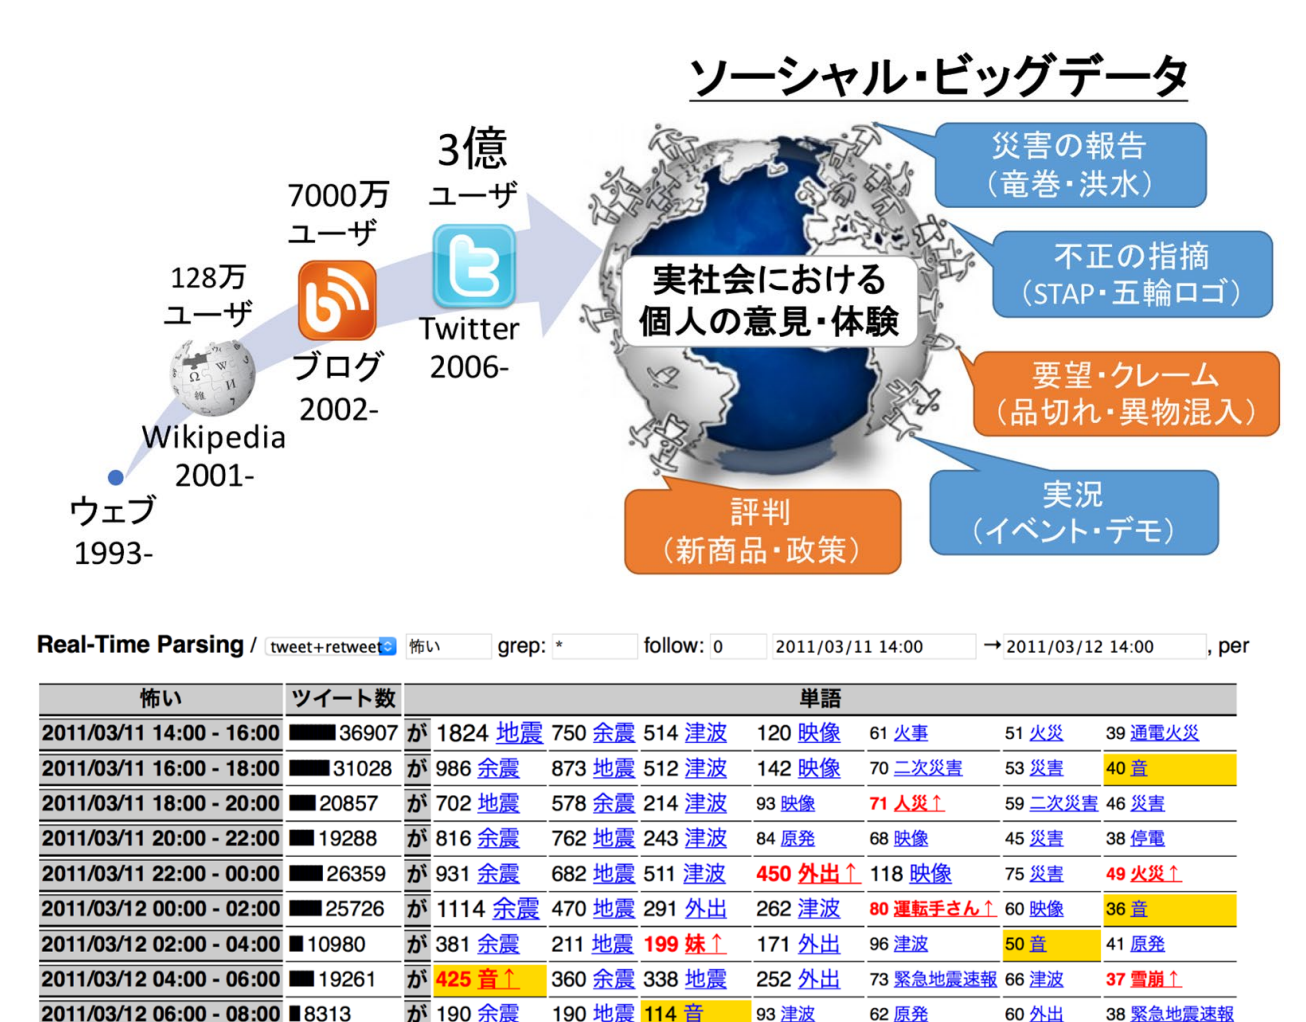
ソーシャル・ビッグデータ

3億
ユーザ
Twitter
2006-

7000万
ユーザ
ブログ
2002-

128万
ユーザ
Wikipedia
2001-

ウェブ
1993-

実社会における
個人の意見・体験

災害の報告
(竜巻・洪水)

不正の指摘
(STAP・五輪ロゴ)

要望・クレーム
(品切れ・異物混入)

実況
(イベント・デモ)

評判
(新商品・政策)

Real-Time Parsing / tweet+retweet 怖い grep: * follow: 0 2011/03/11 14:00 → 2011/03/12 14:00 , per

| 怖い | ツイート数 | 単語 | | | | | | |
|---|---|---|---|---|---|---|---|---|
| 2011/03/11 14:00 - 16:00 | 36907 | が 1824 地震 | 750 余震 | 514 津波 | 120 映像 | 61 火事 | 51 火災 | 39 通電火災 |
| 2011/03/11 16:00 - 18:00 | 31028 | が 986 余震 | 873 地震 | 512 津波 | 142 映像 | 70 二次災害 | 53 災害 | 40 音 |
| 2011/03/11 18:00 - 20:00 | 20857 | が 702 地震 | 578 余震 | 214 津波 | 93 映像 | 71 人災↑ | 59 二次災害 | 46 災害 |
| 2011/03/11 20:00 - 22:00 | 19288 | が 816 余震 | 762 地震 | 243 津波 | 84 原発 | 68 映像 | 45 災害 | 38 停電 |
| 2011/03/11 22:00 - 00:00 | 26359 | が 931 余震 | 682 地震 | 511 津波 | 450 外出↑ | 118 映像 | 75 災害 | 49 火災↑ |
| 2011/03/12 00:00 - 02:00 | 25726 | が 1114 余震 | 470 地震 | 291 外出 | 262 津波 | 80 運転手さん↑ | 60 映像 | 36 音 |
| 2011/03/12 02:00 - 04:00 | 10980 | が 381 余震 | 211 地震 | 199 妹↑ | 171 外出 | 96 津波 | 50 音 | 41 原発 |
| 2011/03/12 04:00 - 06:00 | 19261 | が 425 音↑ | 360 余震 | 338 地震 | 252 外出 | 73 緊急地震速報 | 66 津波 | 37 雪崩↑ |
| 2011/03/12 06:00 - 08:00 | 8313 | が 190 余震 | 190 地震 | 114 音 | 93 津波 | 62 原発 | 60 外出 | 38 緊急地震速報 |